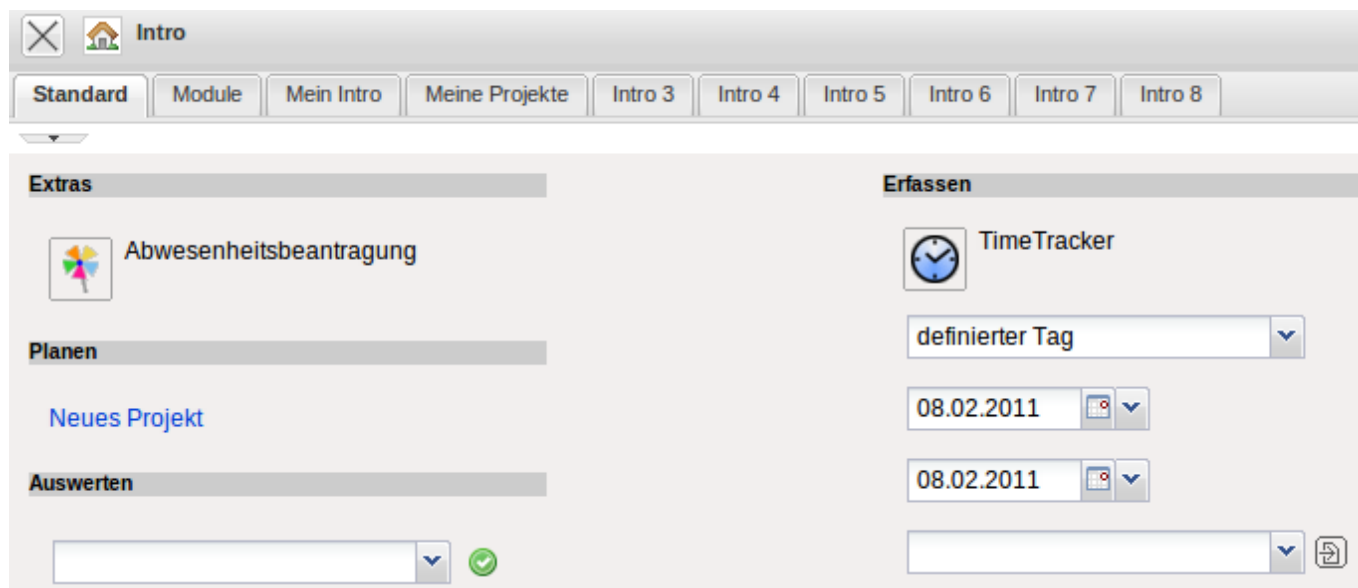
Intro

Standard | Module | Mein Intro | Meine Projekte | Intro 3 | Intro 4 | Intro 5 | Intro 6 | Intro 7 | Intro 8

Extras

Abwesenheitsbeantragung

Planen

Neues Projekt

Auswerten

Erfassen

TimeTracker

definierter Tag

08.02.2011

08.02.2011